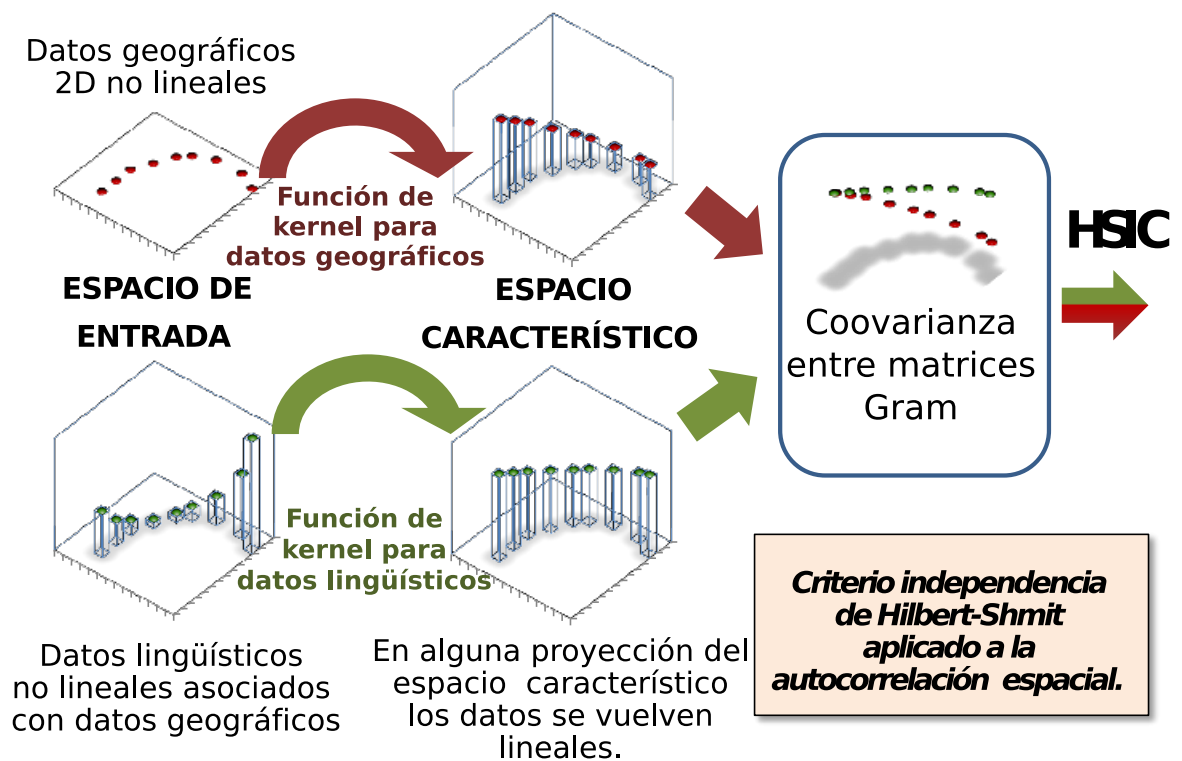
Datos geográficos 2D no lineales

Función de kernel para datos geográficos

ESPACIO DE ENTRADA

ESPACIO CARACTERÍSTICO

Coovarianza entre matrices Gram

HSIC

Función de kernel para datos lingüísticos

Criterio independencia de Hilbert-Shmit aplicado a la autocorrelación espacial.

Datos lingüísticos no lineales asociados con datos geográficos

En alguna proyección del espacio característico los datos se vuelven lineales.